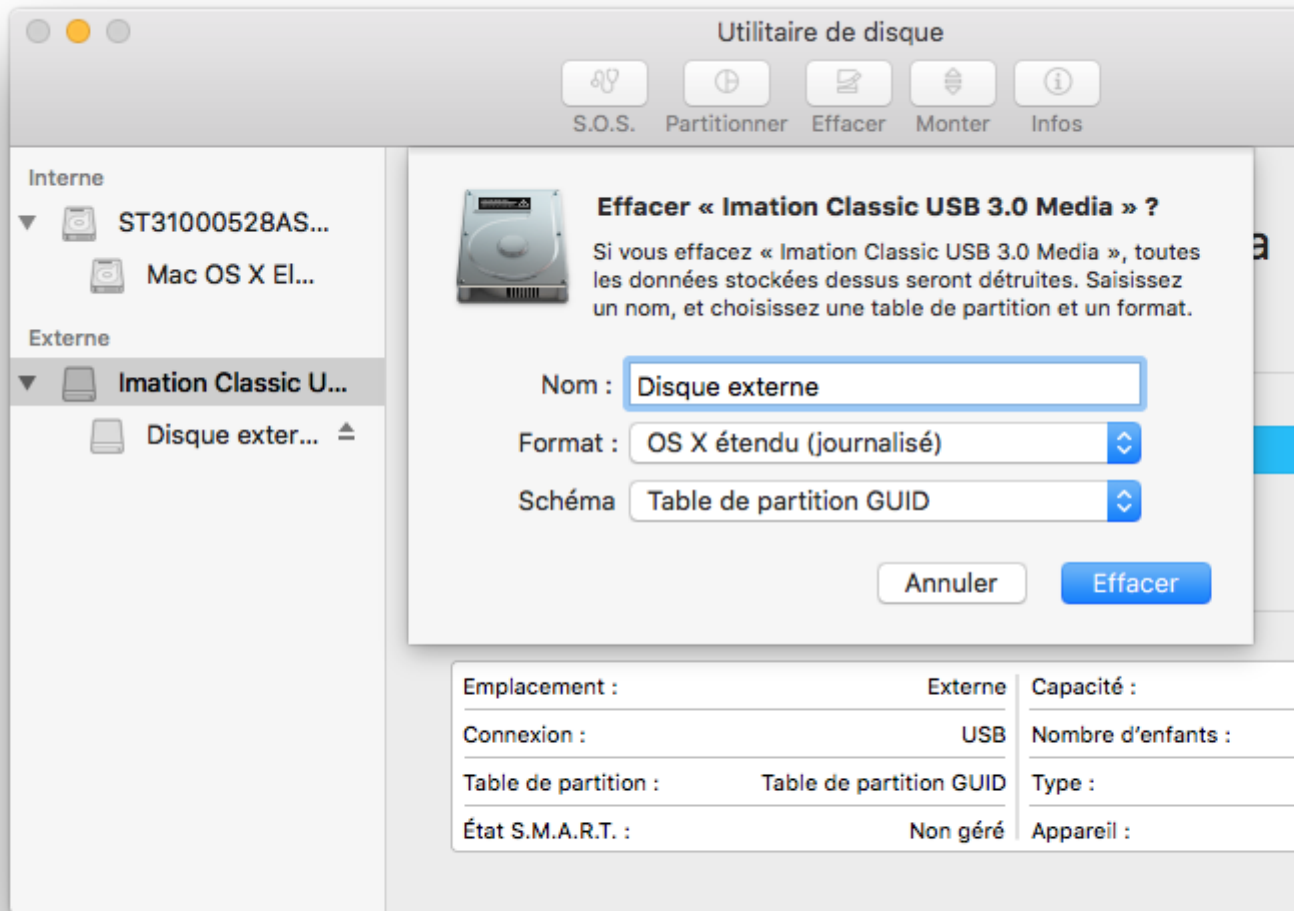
Utilitaire de disque

S.O.S. Partitionner Effacer Monter Infos

Interne
ST31000528AS...
Mac OS X El...
Externe
Imation Classic U...
Disque exter...

Effacer « Imation Classic USB 3.0 Media » ?
Si vous effacez « Imation Classic USB 3.0 Media », toutes les données stockées dessus seront détruites. Saisissez un nom, et choisissez une table de partition et un format.

Nom : Disque externe
Format : OS X étendu (journalisé)
Schéma Table de partition GUID

Annuler Effacer

a

| Emplacement : | Externe | Capacité : |
|---|---|---|
| Connexion : | USB | Nombre d'enfants : |
| Table de partition : | Table de partition GUID | Type : |
| État S.M.A.R.T. : | Non géré | Appareil : |